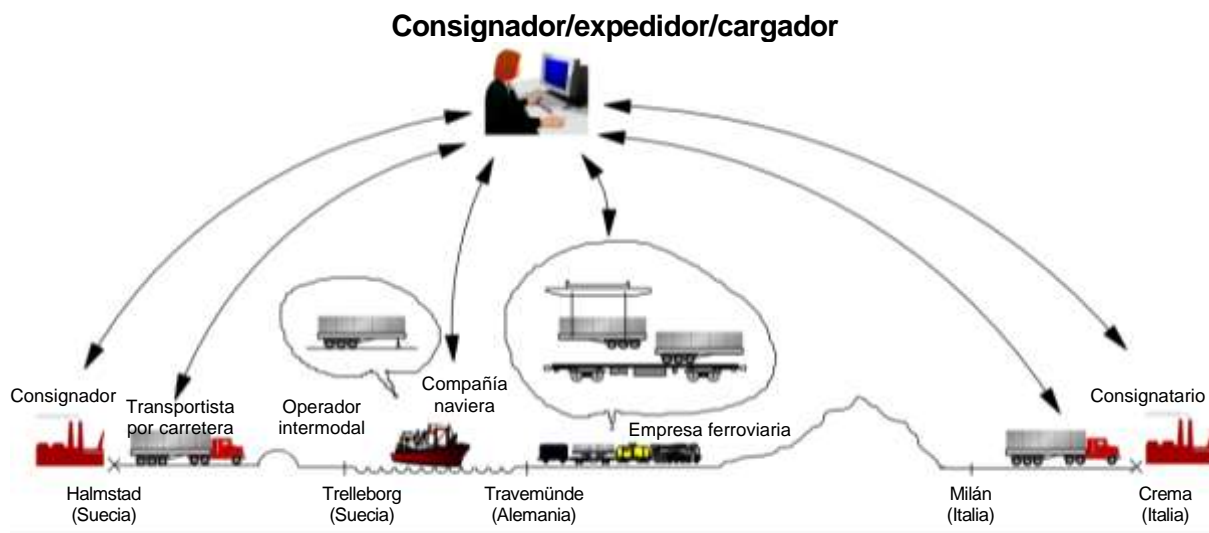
Consignador/expedidor/cargador

Consignador

Transportista por carretera

Operador intermodal

Compañía naviera

Empresa ferroviaria

Consignatario

Halmstad (Suecia)

Trelleborg (Suecia)

Travemünde (Alemania)

Milán (Italia)

Crema (Italia)